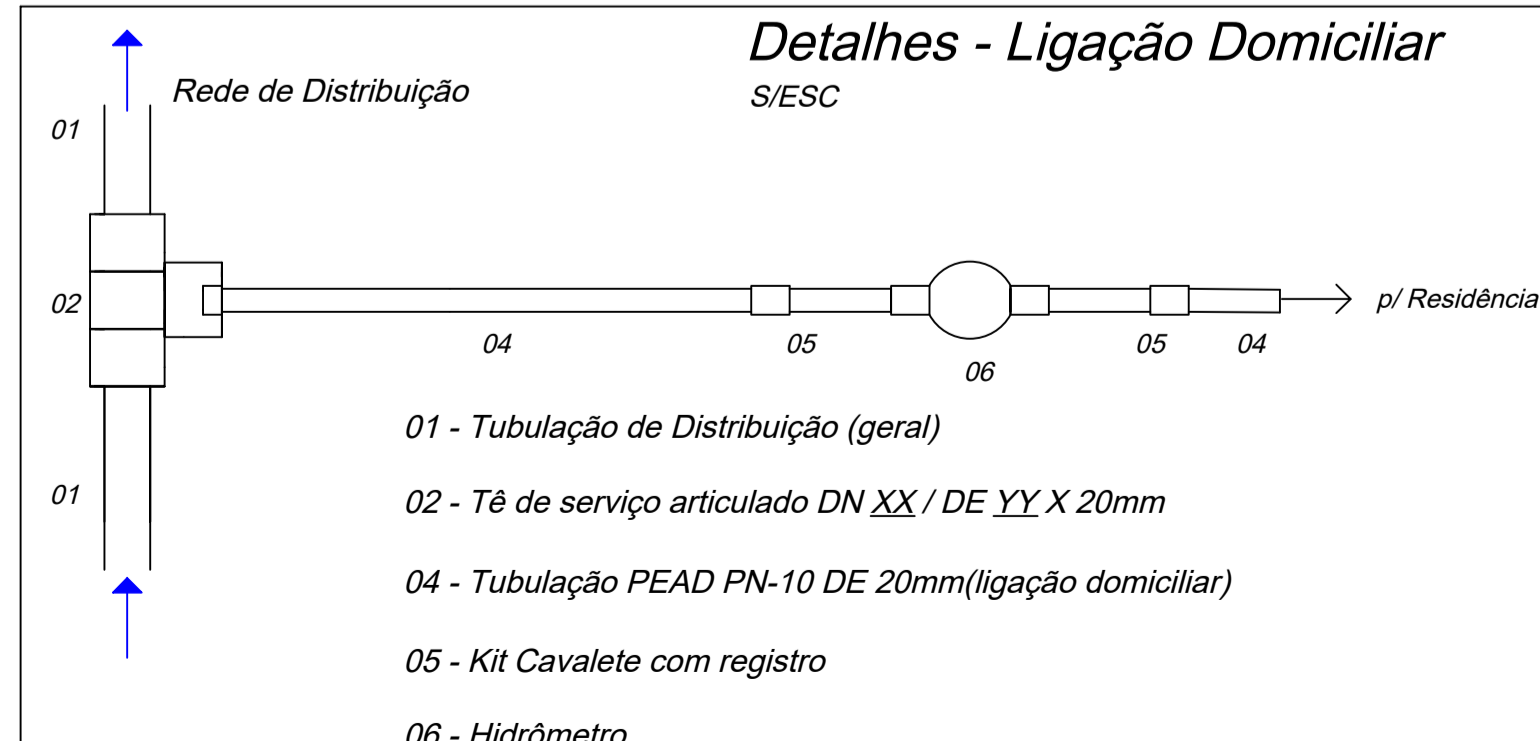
Detalhes - Ligação Domiciliar
S/ESC

Rede de Distribuição

01

02

01

04

05

06

05

04

p/ Residência

01 - Tubulação de Distribuição (geral)

02 - Tê de serviço articulado DN XX / DE YY X 20mm

04 - Tubulação PEAD PN-10 DE 20mm(ligação domiciliar)

05 - Kit Cavalete com registro

06 - Hidrômetro